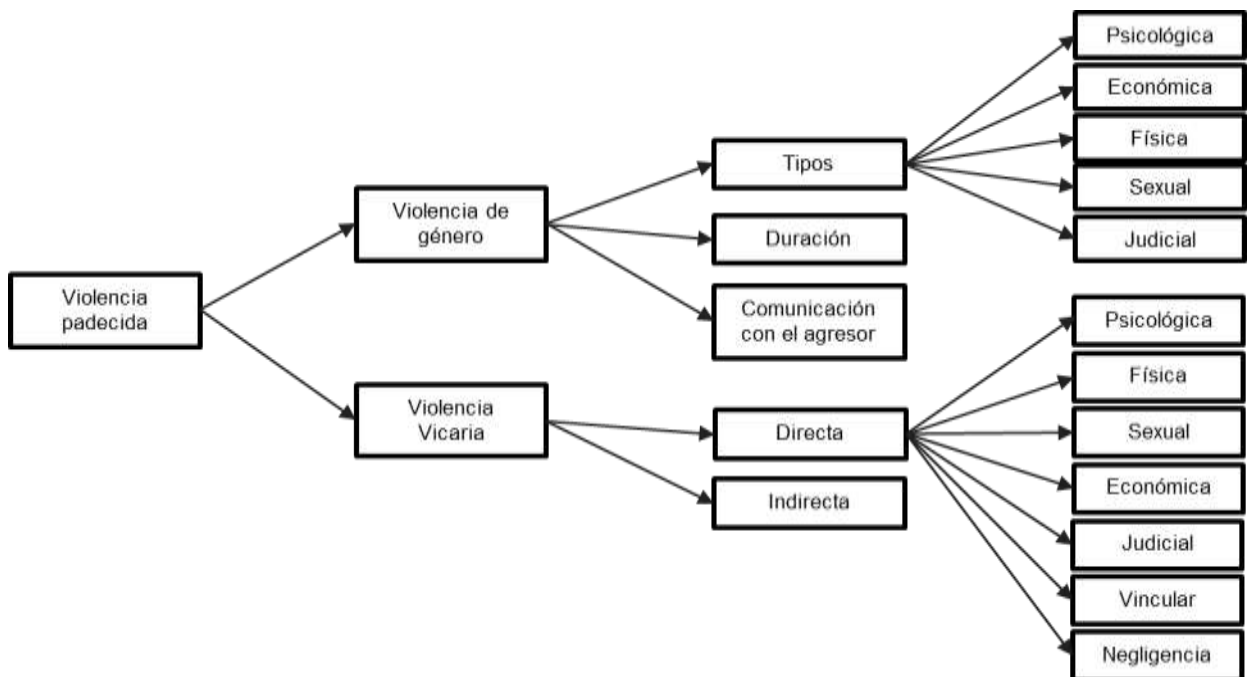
Violencia padecida

Violencia de género

Tipos

Psicológica

Económica

Física

Sexual

Judicial

Duración

Comunicación con el agresor

Violencia Vicaria

Directa

Psicológica

Física

Sexual

Económica

Judicial

Vincular

Negligencia

Indirecta